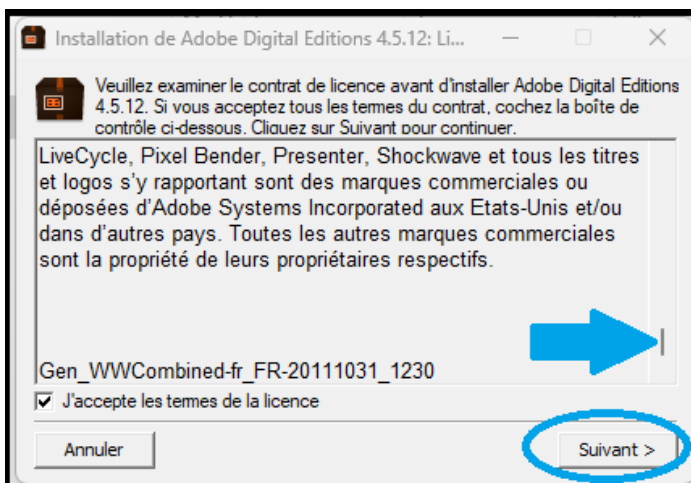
Installation de Adobe Digital Editions 4.5.12: Li...

Veuillez examiner le contrat de licence avant d'installer Adobe Digital Editions 4.5.12. Si vous acceptez tous les termes du contrat, cochez la boîte de contrôle ci-dessous. Cliquez sur Suivant pour continuer.

LiveCycle, Pixel Bender, Presenter, Shockwave et tous les titres et logos s'y rapportant sont des marques commerciales ou déposées d'Adobe Systems Incorporated aux Etats-Unis et/ou dans d'autres pays. Toutes les autres marques commerciales sont la propriété de leurs propriétaires respectifs.

Gen_WWCombined-fr_FR-20111031_1230

J'accepte les termes de la licence

Annuler

Suivant >